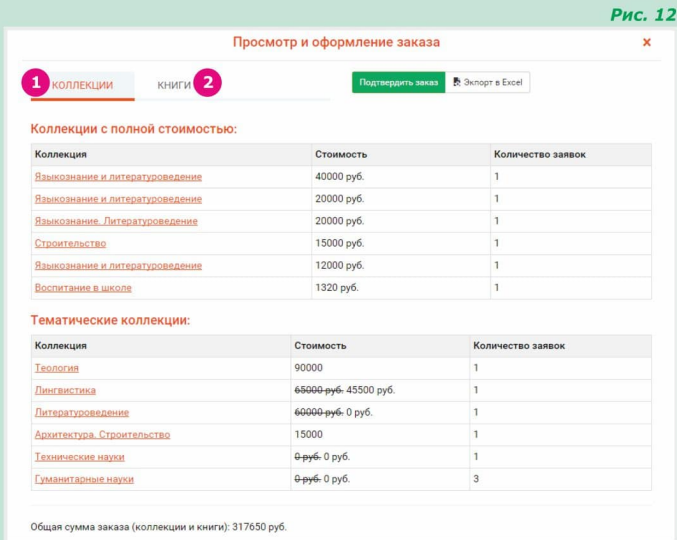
Рис. 12

Просмотр и оформление заказа ×

1 КОЛЛЕКЦИИ КНИГИ 2

Подтвердить заказ Экспорт в Excel

Коллекции с полной стоимостью:

| Коллекция | Стоимость | Количество заявок |
|---|---|---|
| Языкознание и литературоведение | 40000 руб. | 1 |
| Языкознание и литературоведение | 20000 руб. | 1 |
| Языкознание. Литературоведение | 20000 руб. | 1 |
| Строительство | 15000 руб. | 1 |
| Языкознание и литературоведение | 12000 руб. | 1 |
| Воспитание в школе | 1320 руб. | 1 |

Тематические коллекции:

| Коллекция | Стоимость | Количество заявок |
|---|---|---|
| Теология | 90000 | 1 |
| Лингвистика | ~~65000 руб.~~ 45500 руб. | 1 |
| Литературоведение | ~~60000 руб.~~ 0 руб. | 1 |
| Архитектура. Строительство | 15000 | 1 |
| Технические науки | ~~0 руб.~~ 0 руб. | 1 |
| Гуманитарные науки | ~~0 руб.~~ 0 руб. | 3 |

Общая сумма заказа (коллекции и книги): 317650 руб.